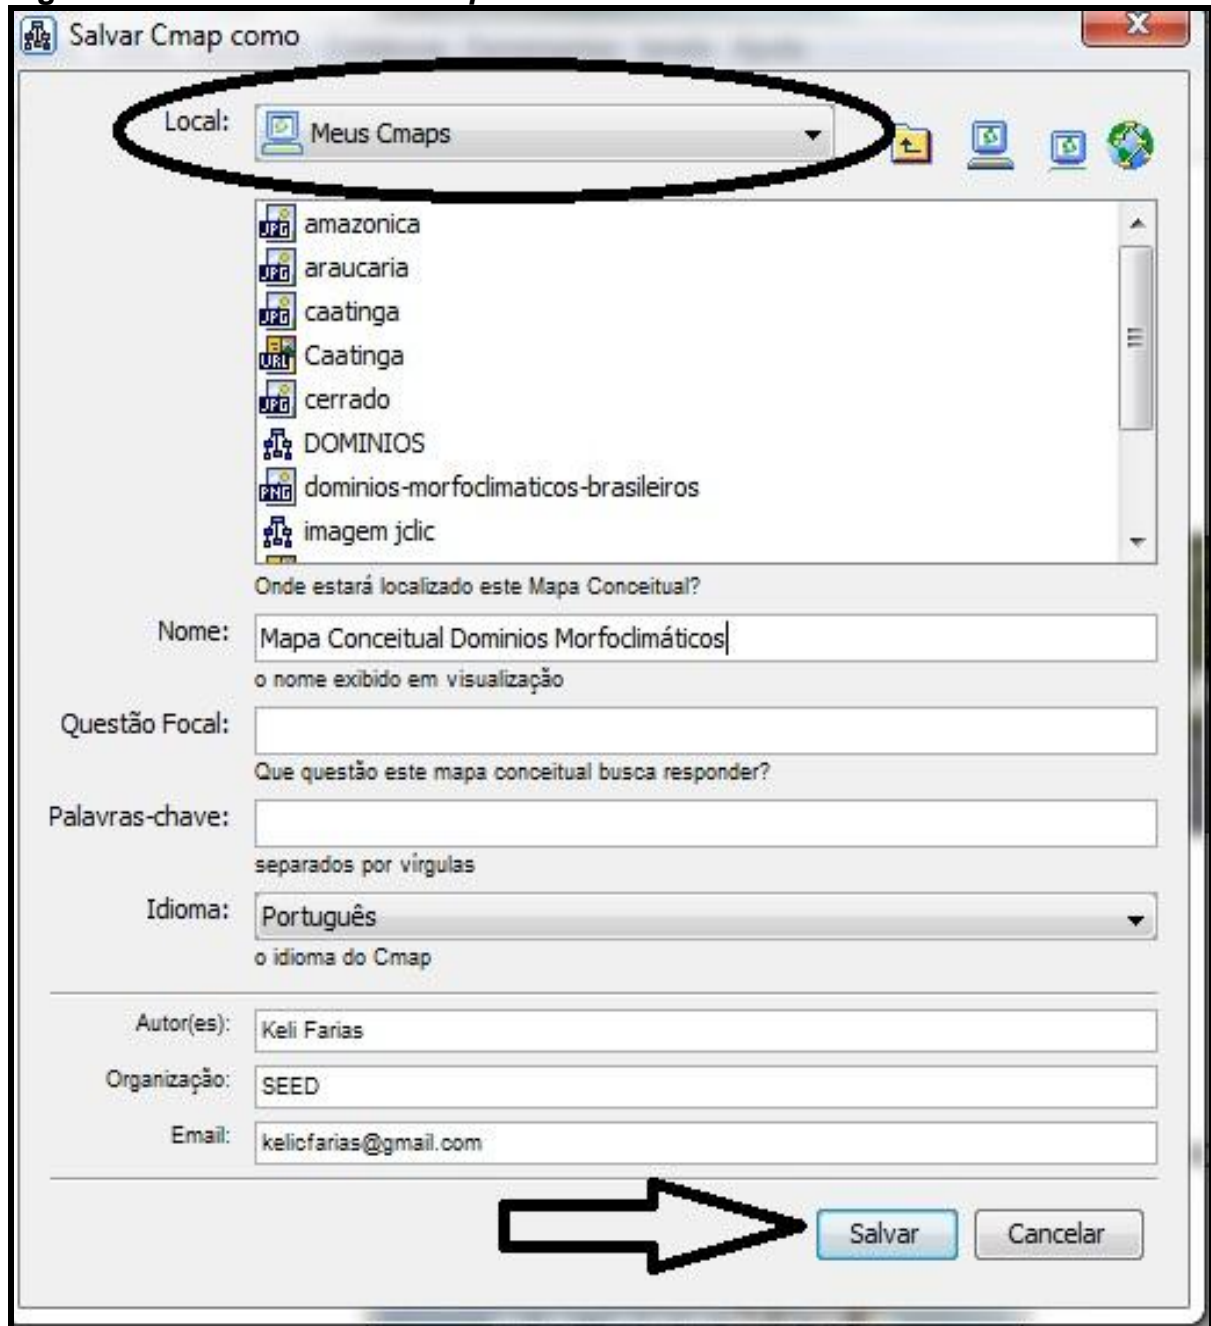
Salvar Cmap como

Local: Meus Cmaps

amazonica
araucaria
caatinga
Caatinga
cerrado
DOMINIOS
dominios-morfoclimaticos-brasileiros
imagem jclic

Onde estará localizado este Mapa Conceitual?

Nome: Mapa Conceitual Dominios Morfoclimáticos
o nome exibido em visualização

Questão Focal:
Que questão este mapa conceitual busca responder?

Palavras-chave:
separados por vírgulas

Idioma: Português
o idioma do Cmap

Autor(es): Keli Farias
Organização: SEED
Email: kelicfarias@gmail.com

Salvar Cancelar